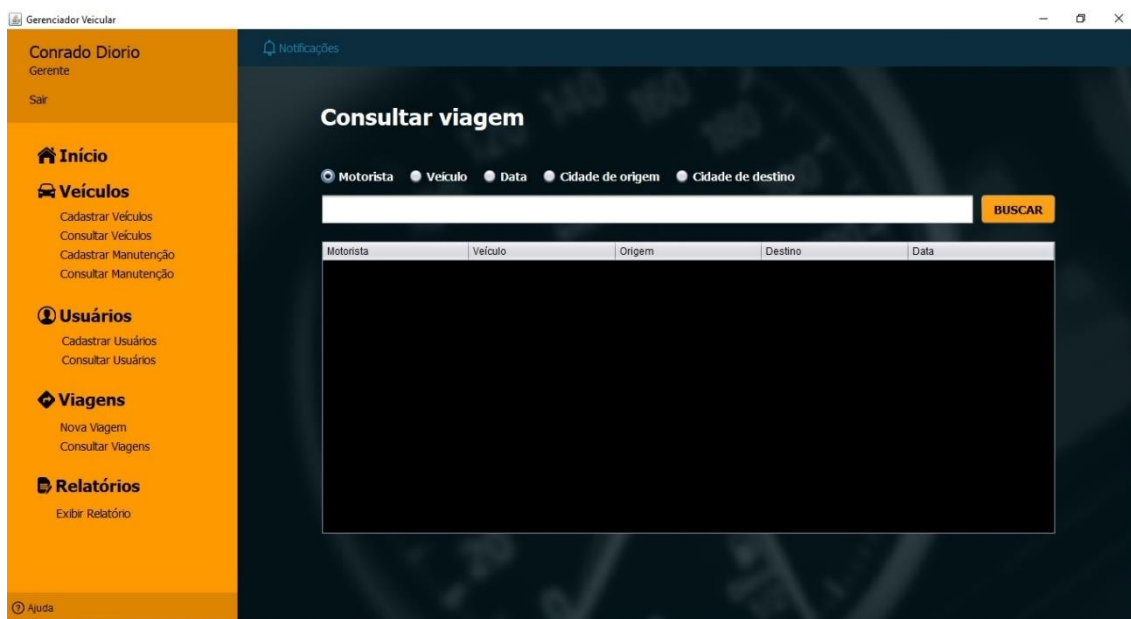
Gerenciador Veicular

Conrado Diorio
Gerente

Sair

Início

Veículos
Cadastrar Veículos
Consultar Veículos
Cadastrar Manutenção
Consultar Manutenção

Usuários
Cadastrar Usuários
Consultar Usuários

Viagens
Nova Viagem
Consultar Viagens

Relatórios
Exibir Relatório

Ajuda

Notificações

Consultar viagem

Motorista Veículo Data Cidade de origem Cidade de destino

BUSCAR

| Motorista | Veículo | Origem | Destino | Data |
|---|---|---|---|---|